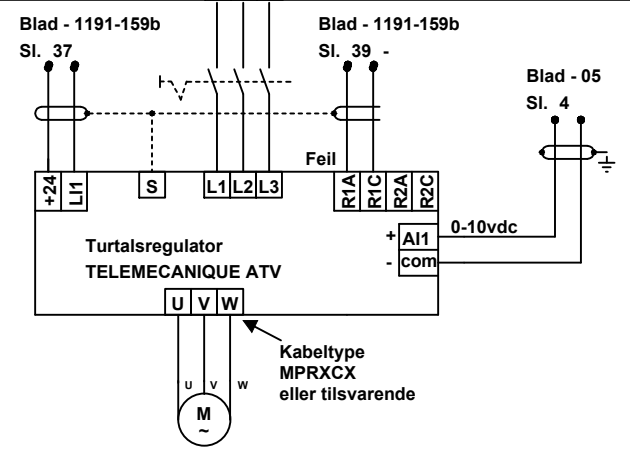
Blad - 1191-159b
Sl. 37

Blad - 1191-159b
Sl. 39 -

Blad - 05
Sl. 4

Feil

+24
LI1
S
L1
L2
L3
R1A
R1C
R2A
R2C

+ AI1
- com

0-10vdc

Turtalsregulator
TELEMECANIQUE ATV

U
V
W

Kabeltype
MPRXCX
eller tilsvarende

U
V
W

M
~